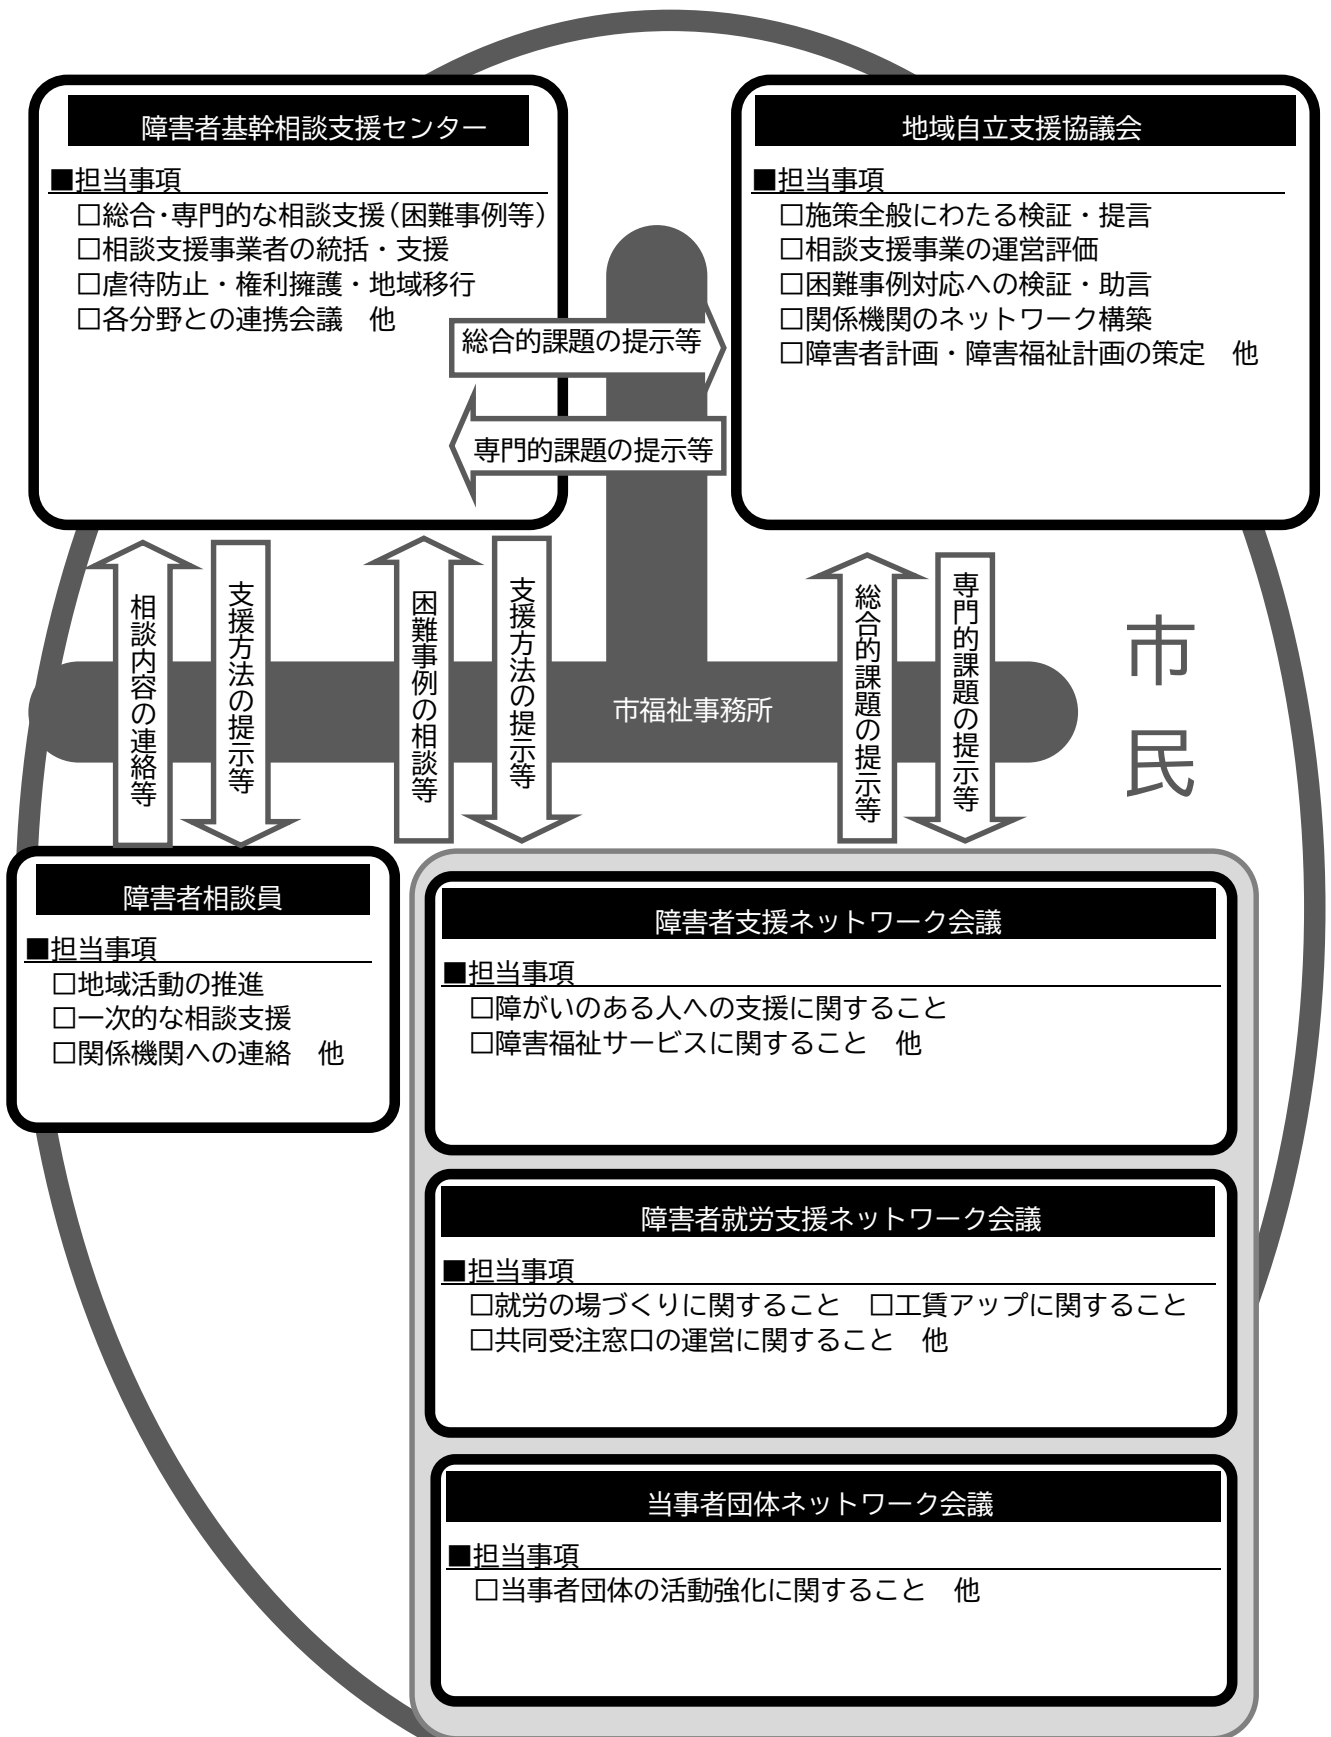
障害者基幹相談支援センター

■担当事項
□総合･専門的な相談支援（困難事例等）
□相談支援事業者の統括・支援
□虐待防止・権利擁護・地域移行
□各分野との連携会議　他

総合的課題の提示等

専門的課題の提示等

地域自立支援協議会

■担当事項
□施策全般にわたる検証・提言
□相談支援事業の運営評価
□困難事例対応への検証・助言
□関係機関のネットワーク構築
□障害者計画・障害福祉計画の策定　他

相談内容の連絡等

支援方法の提示等

困難事例の相談等

支援方法の提示等

市福祉事務所

総合的課題の提示等

専門的課題の提示等

市民

障害者相談員

■担当事項
□地域活動の推進
□一次的な相談支援
□関係機関への連絡　他

障害者支援ネットワーク会議

■担当事項
□障がいのある人への支援に関すること
□障害福祉サービスに関すること　他

障害者就労支援ネットワーク会議

■担当事項
□就労の場づくりに関すること　□工賃アップに関すること
□共同受注窓口の運営に関すること　他

当事者団体ネットワーク会議

■担当事項
□当事者団体の活動強化に関すること　他